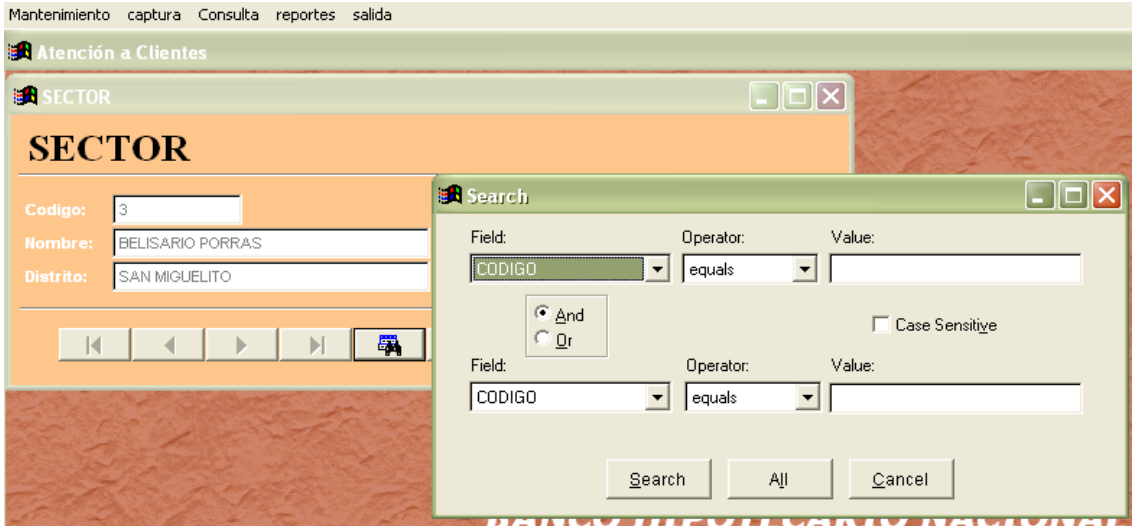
Mantenimiento captura Consulta reportes salida

Atención a Clientes

SECTOR

SECTOR

Codigo: 3
Nombre: BELISARIO PORRAS
Distrito: SAN MIGUELITO

Search

Field: CODIGO
Operator: equals
Value:

And
Or

Case Sensitive

Field: CODIGO
Operator: equals
Value:

Search
All
Cancel

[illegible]